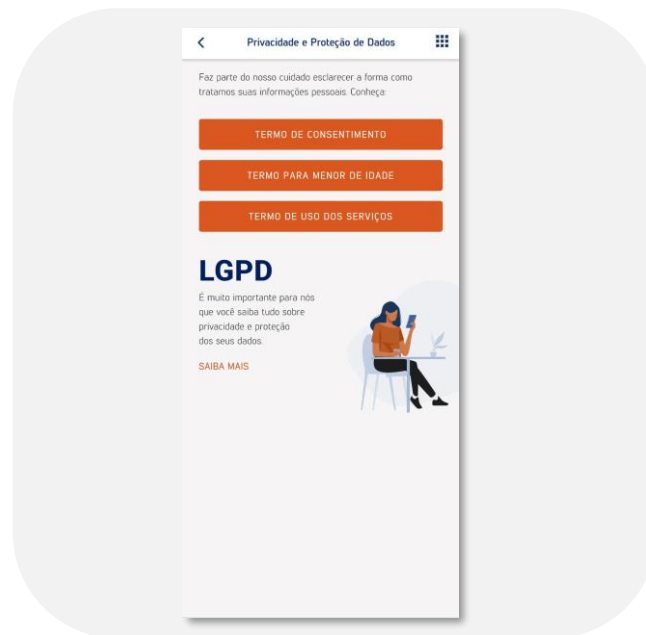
Privacidade e Proteção de Dados

Faz parte do nosso cuidado esclarecer a forma como tratamos suas informações pessoais. Conheça:

TERMO DE CONSENTIMENTO

TERMO PARA MENOR DE IDADE

TERMO DE USO DOS SERVIÇOS

LGPD

É muito importante para nós que você saiba tudo sobre privacidade e proteção dos seus dados.

SAIBA MAIS